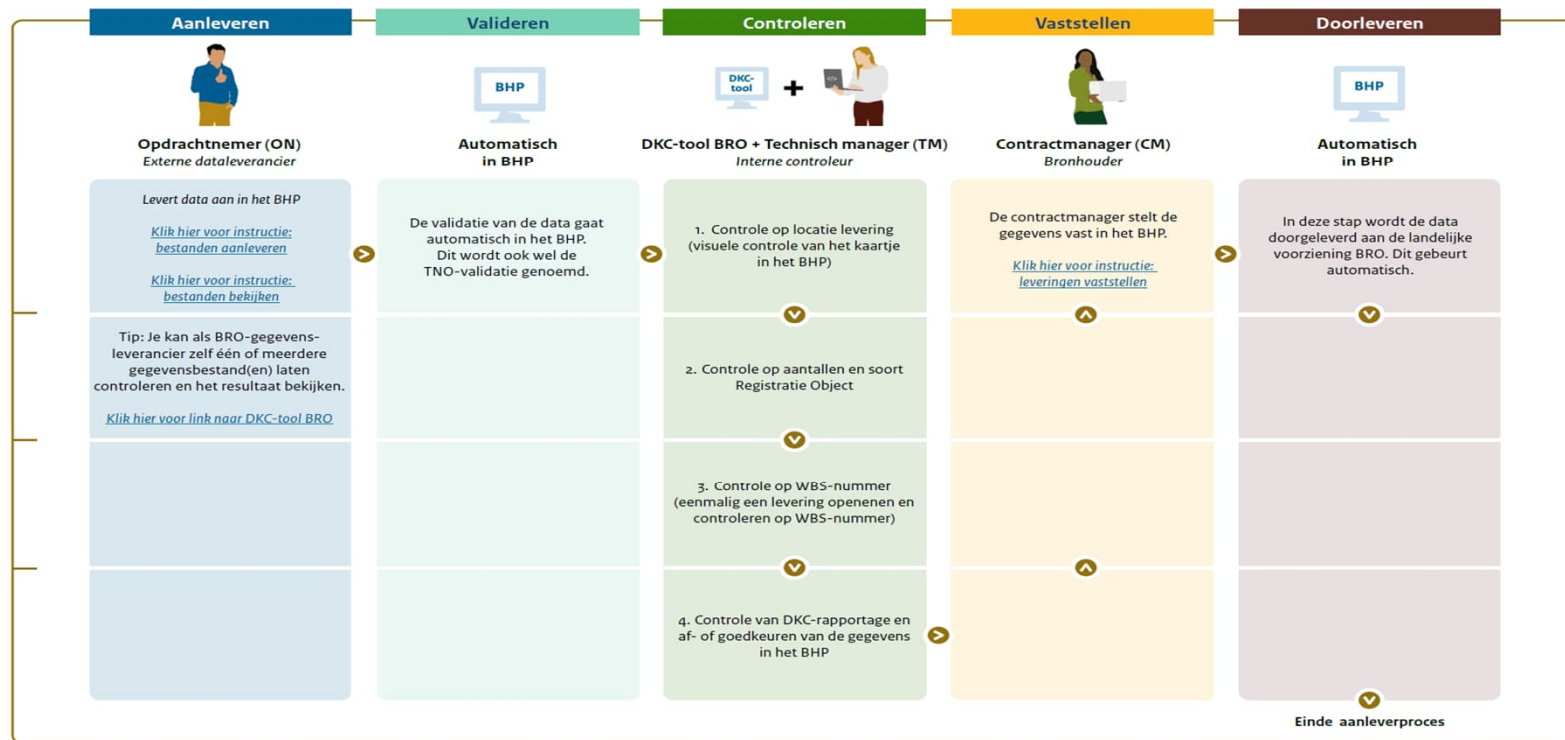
Aanleveren

Opdrachtnemer (ON)
Externe dataleverancier

Levert data aan in het BHP

Klik hier voor instructie: bestanden aanleveren

Klik hier voor instructie: bestanden bekijken

Tip: Je kan als BRO-gegevensleverancier zelf één of meerdere gegevensbestand(en) laten controleren en het resultaat bekijken.

Klik hier voor link naar DKC-tool BRO

Valideren

BHP

Automatisch in BHP

De validatie van de data gaat automatisch in het BHP. Dit wordt ook wel de TNO-validatie genoemd.

Controleren

DKC-tool

DKC-tool BRO + Technisch manager (TM)
Interne controleur

1. Controle op locatie levering (visuele controle van het kaartje in het BHP)

2. Controle op aantallen en soort Registratie Object

3. Controle op WBS-nummer (eenmalig een levering openenen en controleren op WBS-nummer)

4. Controle van DKC-rapportage en af- of goedkeuren van de gegevens in het BHP

Vaststellen

Contractmanager (CM)
Bronhouder

De contractmanager stelt de gegevens vast in het BHP.

Klik hier voor instructie: leveringen vaststellen

Doorleveren

BHP

Automatisch in BHP

In deze stap wordt de data doorgeleverd aan de landelijke voorziening BRO. Dit gebeurt automatisch.

Einde aanleverproces